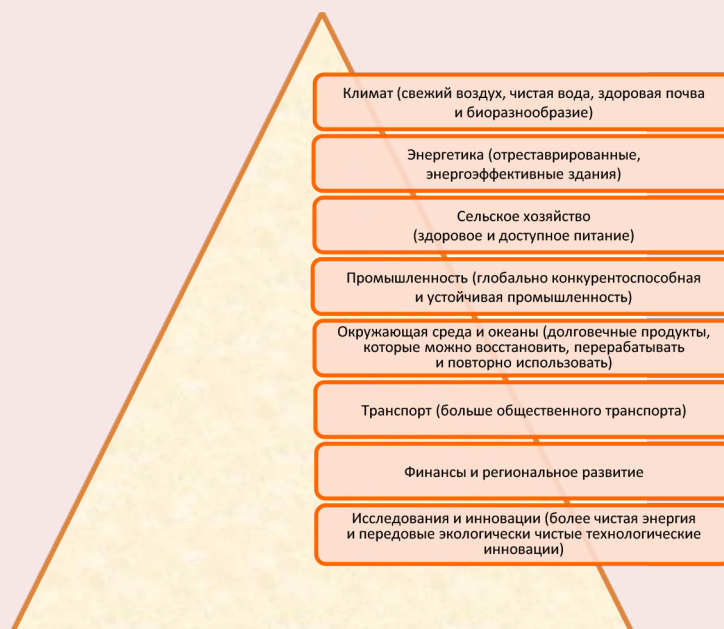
Климат (свежий воздух, чистая вода, здоровая почва и биоразнообразие)

Энергетика (отреставрированные, энергоэффективные здания)

Сельское хозяйство (здоровое и доступное питание)

Промышленность (глобально конкурентоспособная и устойчивая промышленность)

Окружающая среда и океаны (долговечные продукты, которые можно восстановить, перерабатывать и повторно использовать)

Транспорт (больше общественного транспорта)

Финансы и региональное развитие

Исследования и инновации (более чистая энергия и передовые экологически чистые технологические инновации)